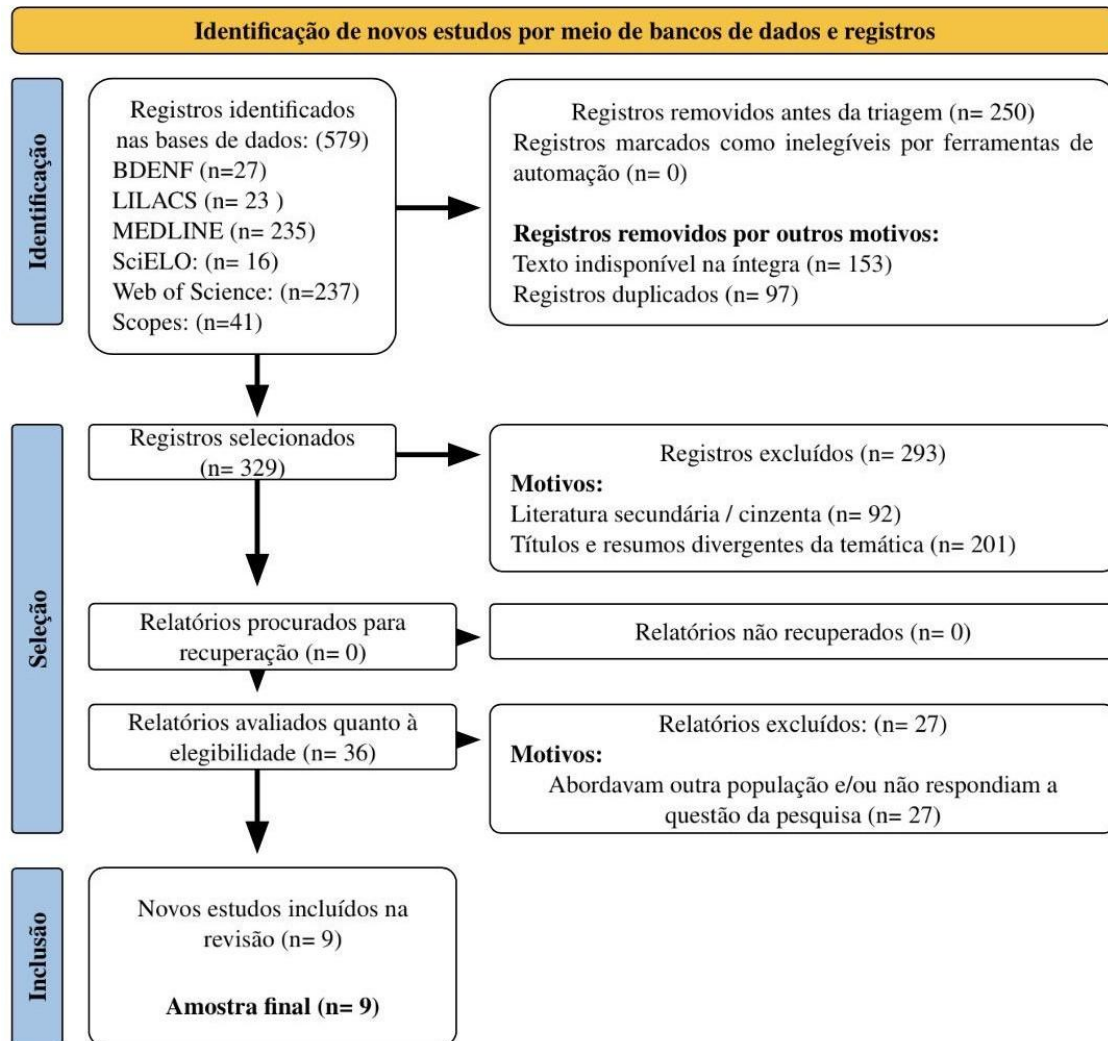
Identificação de novos estudos por meio de bancos de dados e registros

Identificação

Registros identificados nas bases de dados: (579)
BDENF (n=27)
LILACS (n= 23 )
MEDLINE (n= 235)
SciELO: (n= 16)
Web of Science: (n=237)
Scopes: (n=41)

Registros removidos antes da triagem (n= 250)
Registros marcados como inelegíveis por ferramentas de automação (n= 0)

**Registros removidos por outros motivos:**
Texto indisponível na íntegra (n= 153)
Registros duplicados (n= 97)

Seleção

Registros selecionados (n= 329)

Registros excluídos (n= 293)
**Motivos:**
Literatura secundária / cinzenta (n= 92)
Títulos e resumos divergentes da temática (n= 201)

Relatórios procurados para recuperação (n= 0)

Relatórios não recuperados (n= 0)

Relatórios avaliados quanto à elegibilidade (n= 36)

Relatórios excluídos: (n= 27)
**Motivos:**
Abordavam outra população e/ou não respondiam a questão da pesquisa (n= 27)

Inclusão

Novos estudos incluídos na revisão (n= 9)

**Amostra final (n= 9)**